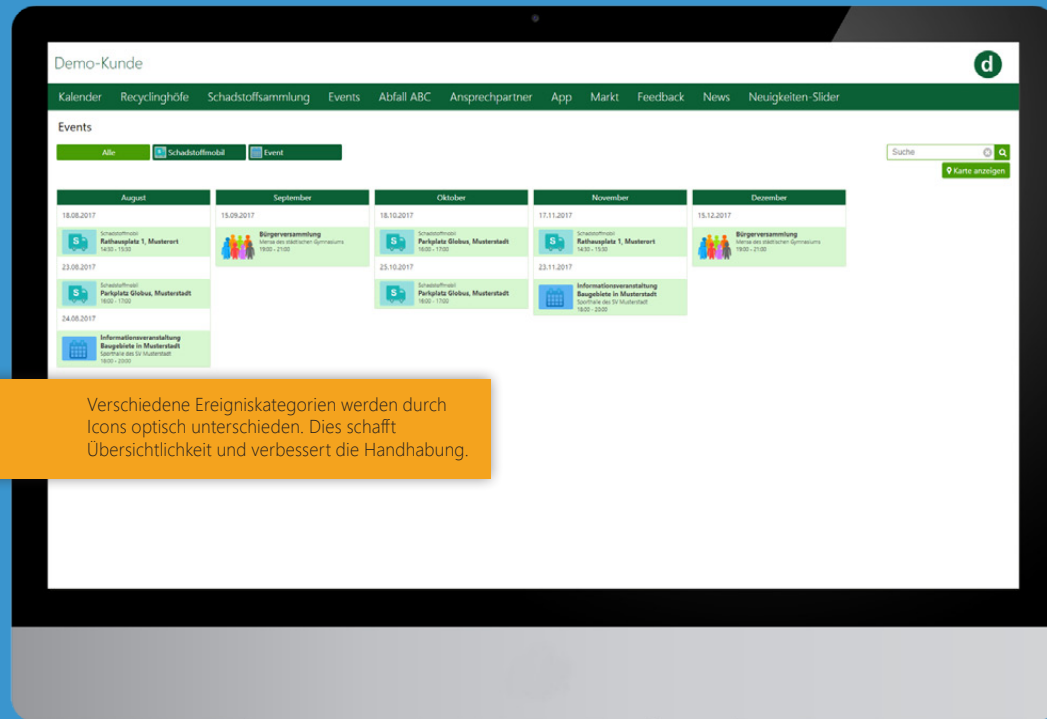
Demo-Kunde

d

Kalender Recyclinghöfe Schadstoffsammlung Events Abfall ABC Ansprechpartner App Markt Feedback News Neuigkeiten-Slider

Events

Alle Schadstoffmobil Event

Suche

Karte anzeigen

August

18.08.2017

Schadstoffmobil
Rathausplatz 1, Musterort
14:30 - 15:30

23.08.2017

Schadstoffmobil
Parkplatz Globus, Musterstadt
16:00 - 17:00

24.08.2017

Informationsveranstaltung Baugebiete in Musterstadt
Sporthalle des SV Musterstadt
18:00 - 20:00

September

15.09.2017

Bürgerversammlung
Mensa des städtischen Gymnasiums
19:00 - 21:00

Oktober

18.10.2017

Schadstoffmobil
Parkplatz Globus, Musterstadt
16:00 - 17:00

25.10.2017

Schadstoffmobil
Parkplatz Globus, Musterstadt
16:00 - 17:00

November

17.11.2017

Schadstoffmobil
Rathausplatz 1, Musterort
14:30 - 15:30

23.11.2017

Informationsveranstaltung Baugebiete in Musterstadt
Sporthalle des SV Musterstadt
18:00 - 20:00

Dezember

15.12.2017

Bürgerversammlung
Mensa des städtischen Gymnasiums
19:00 - 21:00

Verschiedene Ereigniskategorien werden durch Icons optisch unterschieden. Dies schafft Übersichtlichkeit und verbessert die Handhabung.